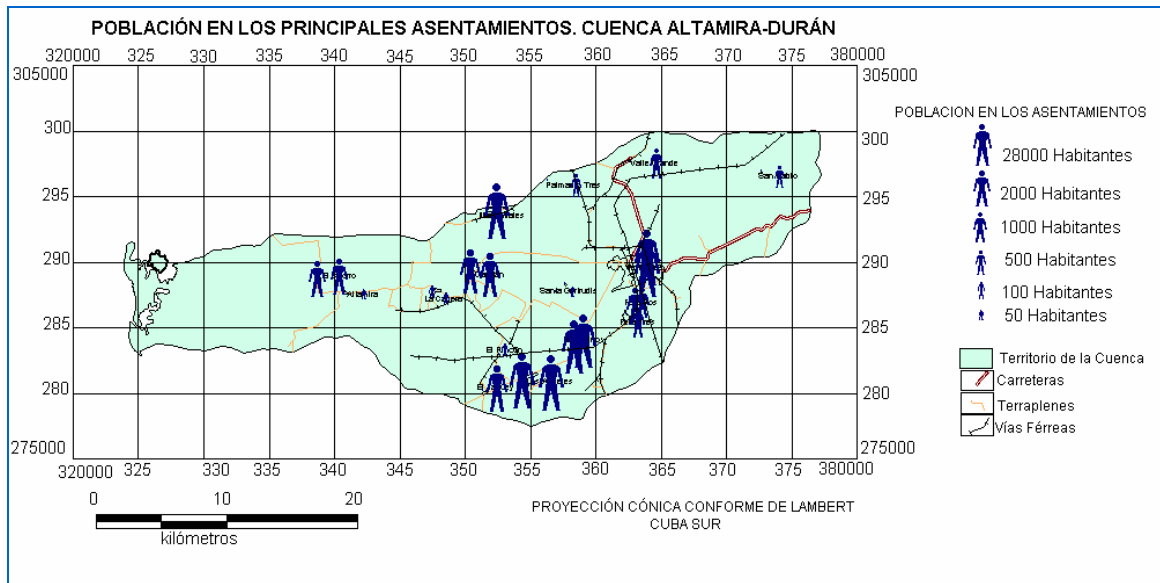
POBLACIÓN EN LOS PRINCIPALES ASENTAMIENTOS. CUENCA ALTAMIRA-DURÁN

320000 325 330 335 340 345 350 355 360 365 370 375 380000

305000
300
295
290
285
280
275000

305000
300
295
290
285
280
275000

320000 325 330 335 340 345 350 355 360 365 370 375 380000

Valle Grande
San Pablo
Palmas Tres
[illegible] Valles
El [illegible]ro
Altamira
La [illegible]
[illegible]
Santa Gertrudis
El Rincón
El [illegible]
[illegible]

POBLACION EN LOS ASENTAMIENTOS
28000 Habitantes
2000 Habitantes
1000 Habitantes
500 Habitantes
100 Habitantes
50 Habitantes

Territorio de la Cuenca
Carreteras
Terraplenes
Vías Férreas

0 10 20
kilómetros

PROYECCIÓN CÓNICA CONFORME DE LAMBERT
CUBA SUR